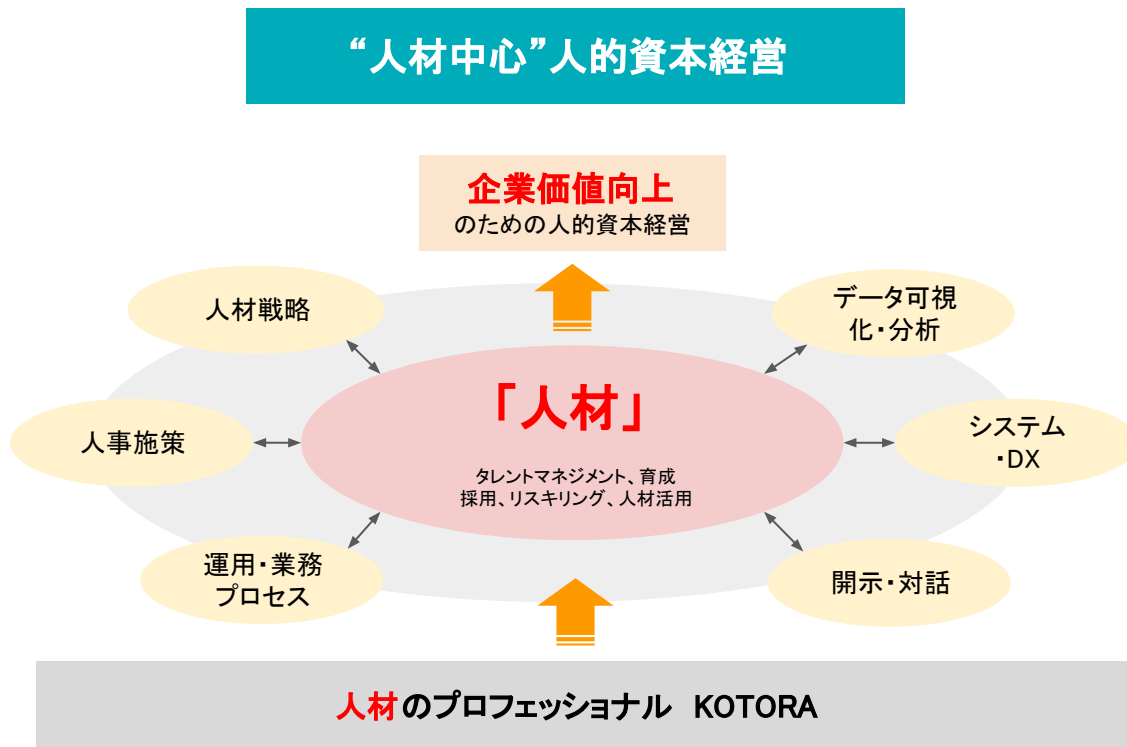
“人材中心”人的資本経営

企業価値向上
のための人的資本経営

人材戦略

データ可視化・分析

「人材」

タレントマネジメント、育成
採用、リスキリング、人材活用

人事施策

システム・DX

運用・業務プロセス

開示・対話

人材のプロフェッショナル KOTORA